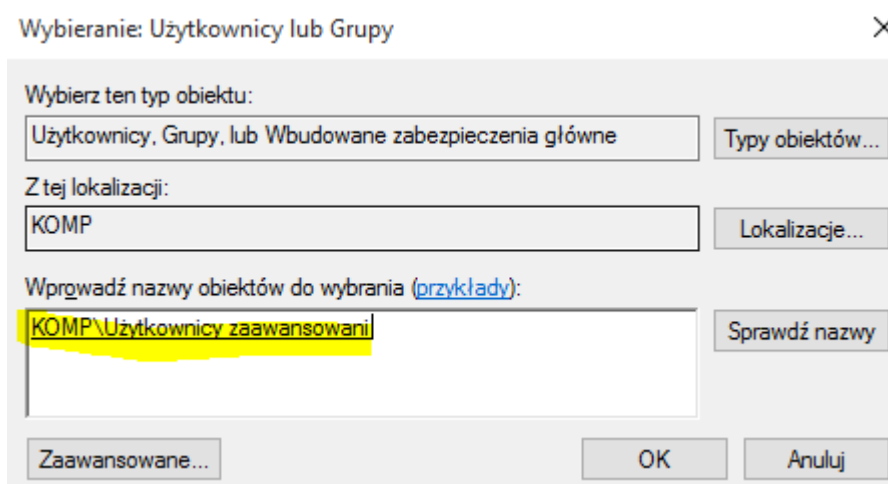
Wybieranie: Użytkownicy lub Grupy

×

Wybierz ten typ obiektu:

Użytkownicy, Grupy, lub Wbudowane zabezpieczenia główne

Typy obiektów...

Z tej lokalizacji:

KOMP

Lokalizacje...

Wprowadź nazwy obiektów do wybrania (przykłady):

KOMP\Użytkownicy zaawansowani

Sprawdź nazwy

Zaawansowane...

OK

Anuluj